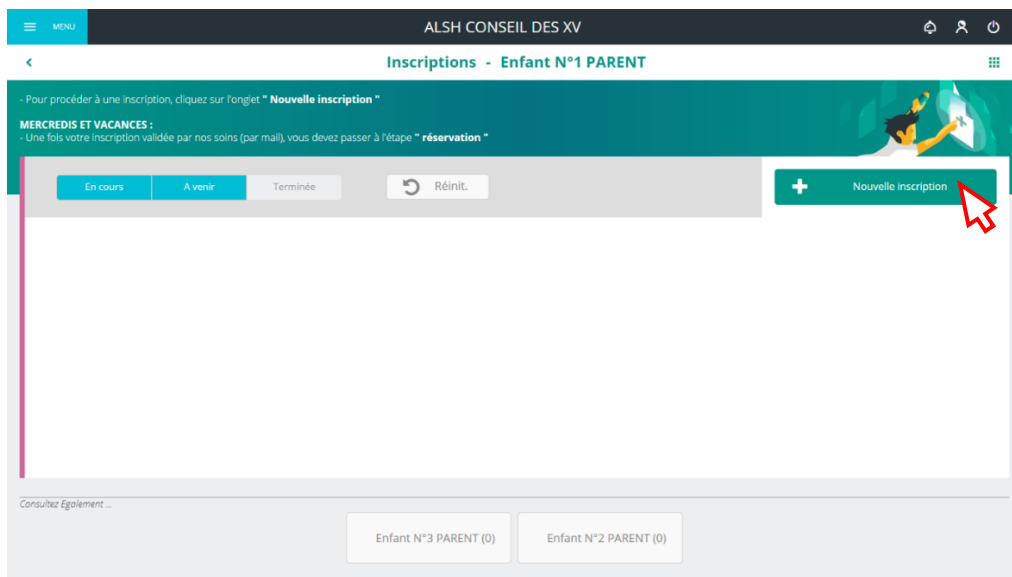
MENU

ALSH CONSEIL DES XV

Inscriptions - Enfant N°1 PARENT

- Pour procéder à une inscription, cliquez sur l'onglet " Nouvelle inscription "

MERCREDIS ET VACANCES :
- Une fois votre inscription validée par nos soins (par mail), vous devez passer à l'étape " réservation "

En cours | A venir | Terminée

Réinit.

Nouvelle inscription

Consultez Egalement ...

Enfant N°3 PARENT (0)

Enfant N°2 PARENT (0)